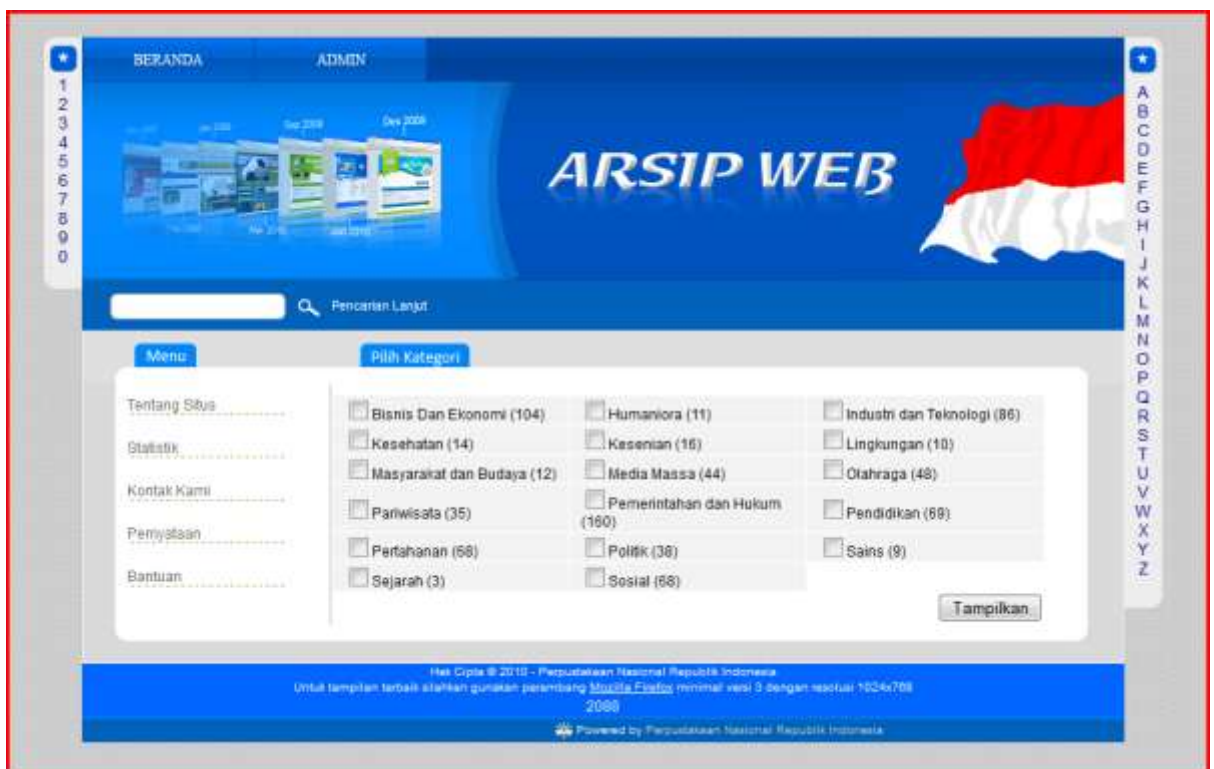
1
2
3
4
5
6
7
8
9
0

BERANDA
ADMIN

ARSIP WEB

Pencarian Lanjut

Menu
Tentang Situs
Statistik
Kontak Kami
Pernyataan
Bantuan

Pilih Kategori

| Bisnis Dan Ekonomi (104) | Humaniora (11) | Industri dan Teknologi (86) |
|---|---|---|
| Kesehatan (14) | Kesenian (16) | Lingkungan (10) |
| Masyarakat dan Budaya (12) | Media Massa (44) | Olahraga (48) |
| Pariwisata (35) | Pemerintahan dan Hukum (160) | Pendidikan (69) |
| Pertahanan (68) | Politik (38) | Sains (9) |
| Sejarah (3) | Sosial (68) | |

Tampilkan

A
B
C
D
E
F
G
H
I
J
K
L
M
N
O
P
Q
R
S
T
U
V
W
X
Y
Z

Hak Cipta © 2010 - Perpustakaan Nasional Republik Indonesia
Untuk tampilan terbaik silahkan gunakan peramban Mozilla Firefox minimal versi 3 dengan resolusi 1024x768
2088
Powered by Perpustakaan Nasional Republik Indonesia